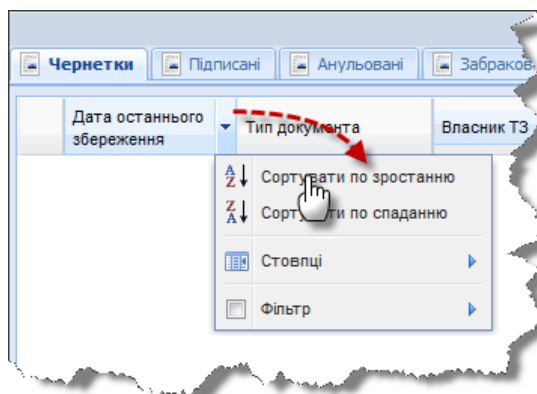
Чернетки | Підписані | Анульовані | Забраков

| | Дата останнього збереження | Тип документа | Власник ТЗ |
|---|---|---|---|

$\frac{A}{Z}$ Сортувати по зростанню

$\frac{Z}{A}$ Сортувати по спаданню

Стовпці

Фільтр